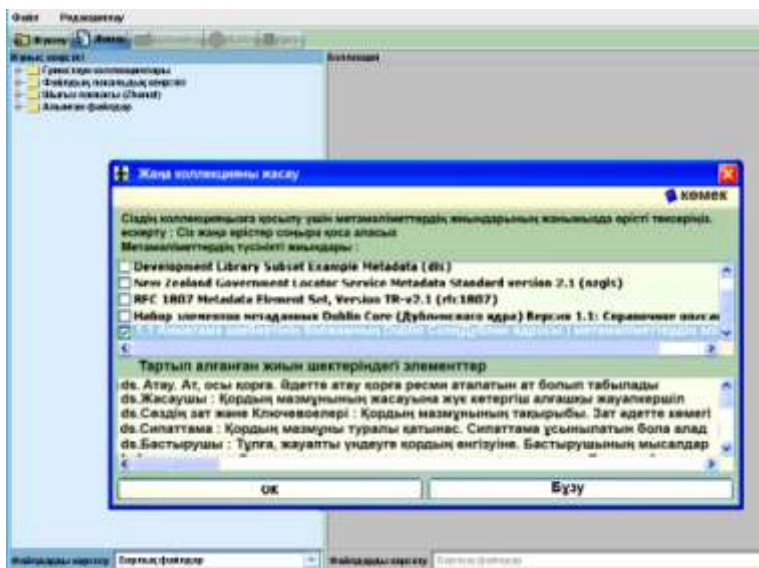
Файл Редакциялау

Жұмыс кеңістігі
Гринстоун коллекциялары
Файлдық жүйе
Шығыс жақтағы (Shared)
Алынған файлдар

Коллекция

Жаңа коллекцияны жасау

көмек

Сіздің коллекцияңызға қосылу үшін метамәліметтердің жиындарының жиынында өрістері таңдаңыз. ескерту : Сіз жаңа өрістер соңынан қоса аласыз
Метамәліметтердің түсінікті жиындары :

Development Library Subset Example Metadata (dls)
New Zealand Government Locator Service Metadata Standard version 2.1 (nzgls)
RFC 1807 Metadata Element Set, Version TR-v2.1 (rfc1807)
Набор элементов метаданных Dublin Core (Дублинского ядра) Версия 1.1: Справочное опис
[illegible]

Тартып алғанған жиын шектеріндегі элементтер
dc. Атау. Ат, осы қорға. Әдетте атау қорға ресми аталатын ат болып табылады
dc.Жасаушы : Қордың мазмұнының жасауына жүк көтергіш алғашқы жауапкершіл
dc.Сездің зат және Ключевоелері : Қордың мазмұнының тақырыбы. Зат әдетте кемегі
dc.Сипаттама : Қордың мазмұны туралы қатынас. Сипаттама ұсынылатын бола алад
dc.Бастырушы : Тұлға, жауапты үндеуге қордың енгізуіне. Бастырушының мысалдар

ок
Бұзу

Файлдарды көрсету Барлық файлдар
Файлдарды көрсету Барлық файлдар